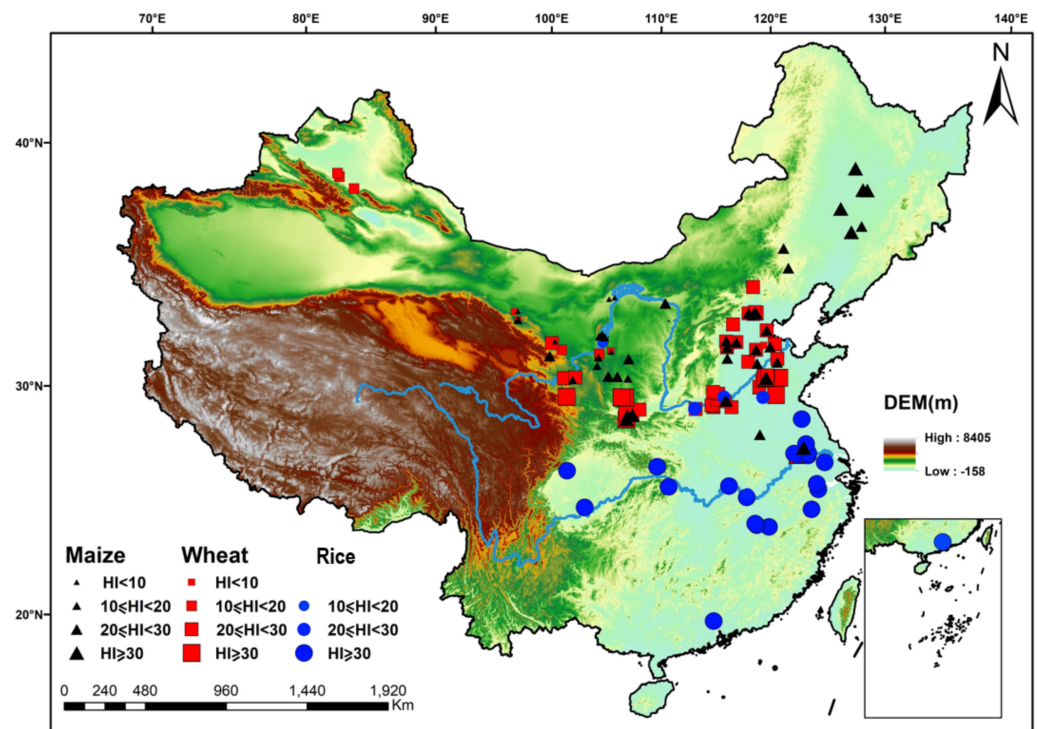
70°E 80°E 90°E 100°E 110°E 120°E 130°E 140°E

N

40°N

30°N

20°N

DEM(m)
High : 8405
Low : -158

Maize
HI<10
10⩽HI<20
20⩽HI<30
HI⩾30

Wheat
HI<10
10⩽HI<20
20⩽HI<30
HI⩾30

Rice
10⩽HI<20
20⩽HI<30
HI⩾30

0 240 480 960 1,440 1,920 Km